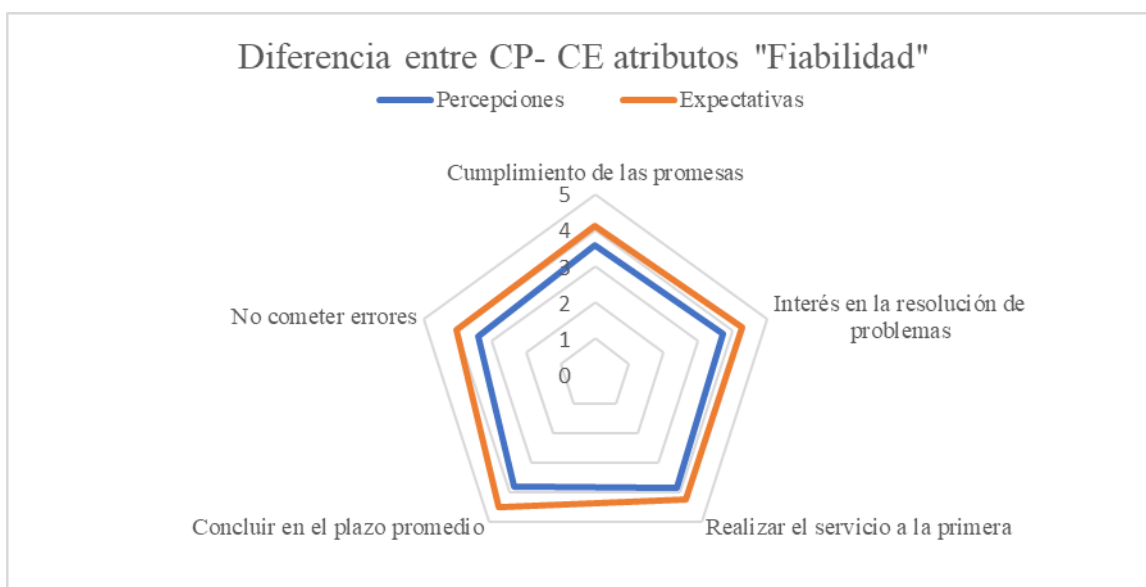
Diferencia entre CP- CE atributos "Fiabilidad"

Percepciones
Expectativas

Cumplimiento de las promesas

5
4
3
2
1
0

Interés en la resolución de problemas

Realizar el servicio a la primera

Concluir en el plazo promedio

No cometer errores